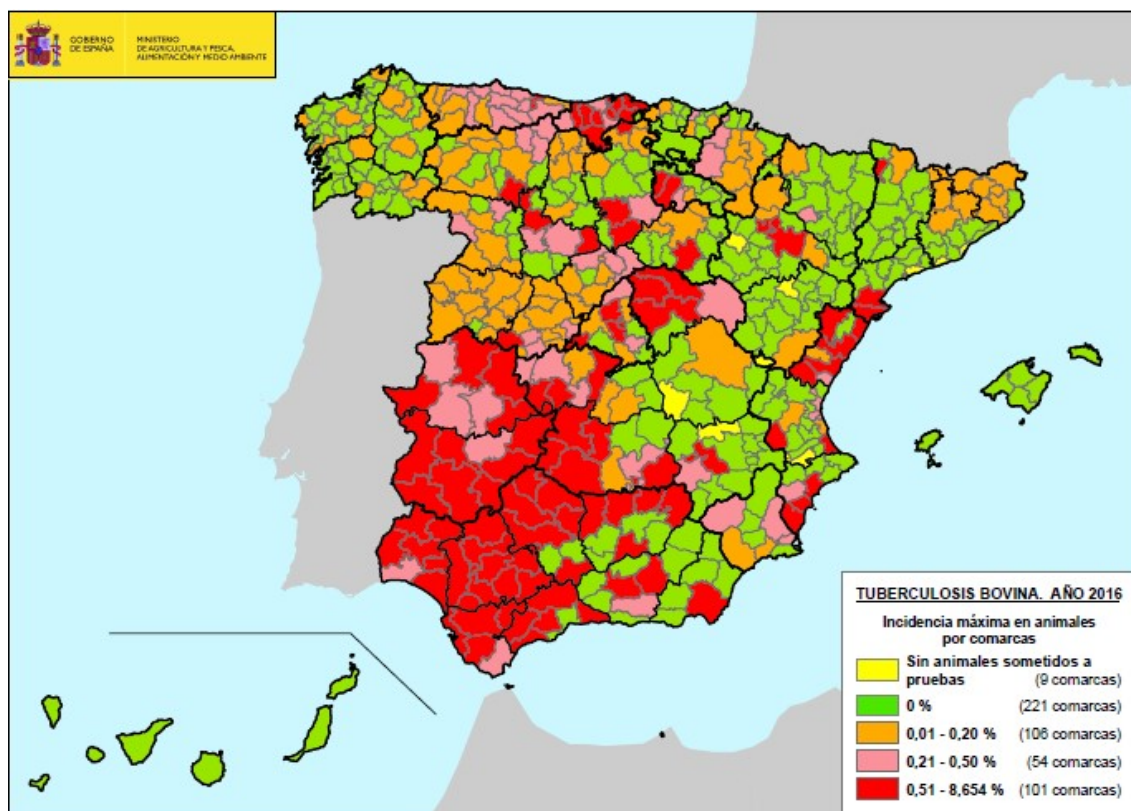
GOBIERNO DE ESPAÑA
MINISTERIO DE AGRICULTURA Y PESCA, ALIMENTACIÓN Y MEDIO AMBIENTE

TUBERCULOSIS BOVINA. AÑO 2016

Incidencia máxima en animales por comarcas

| | | |
|---|---|---|
| | Sin animales sometidos a pruebas | (9 comarcas) |
| | 0 % | (221 comarcas) |
| | 0,01 - 0,20 % | (106 comarcas) |
| | 0,21 - 0,50 % | (54 comarcas) |
| | 0,51 - 8,654 % | (101 comarcas) |